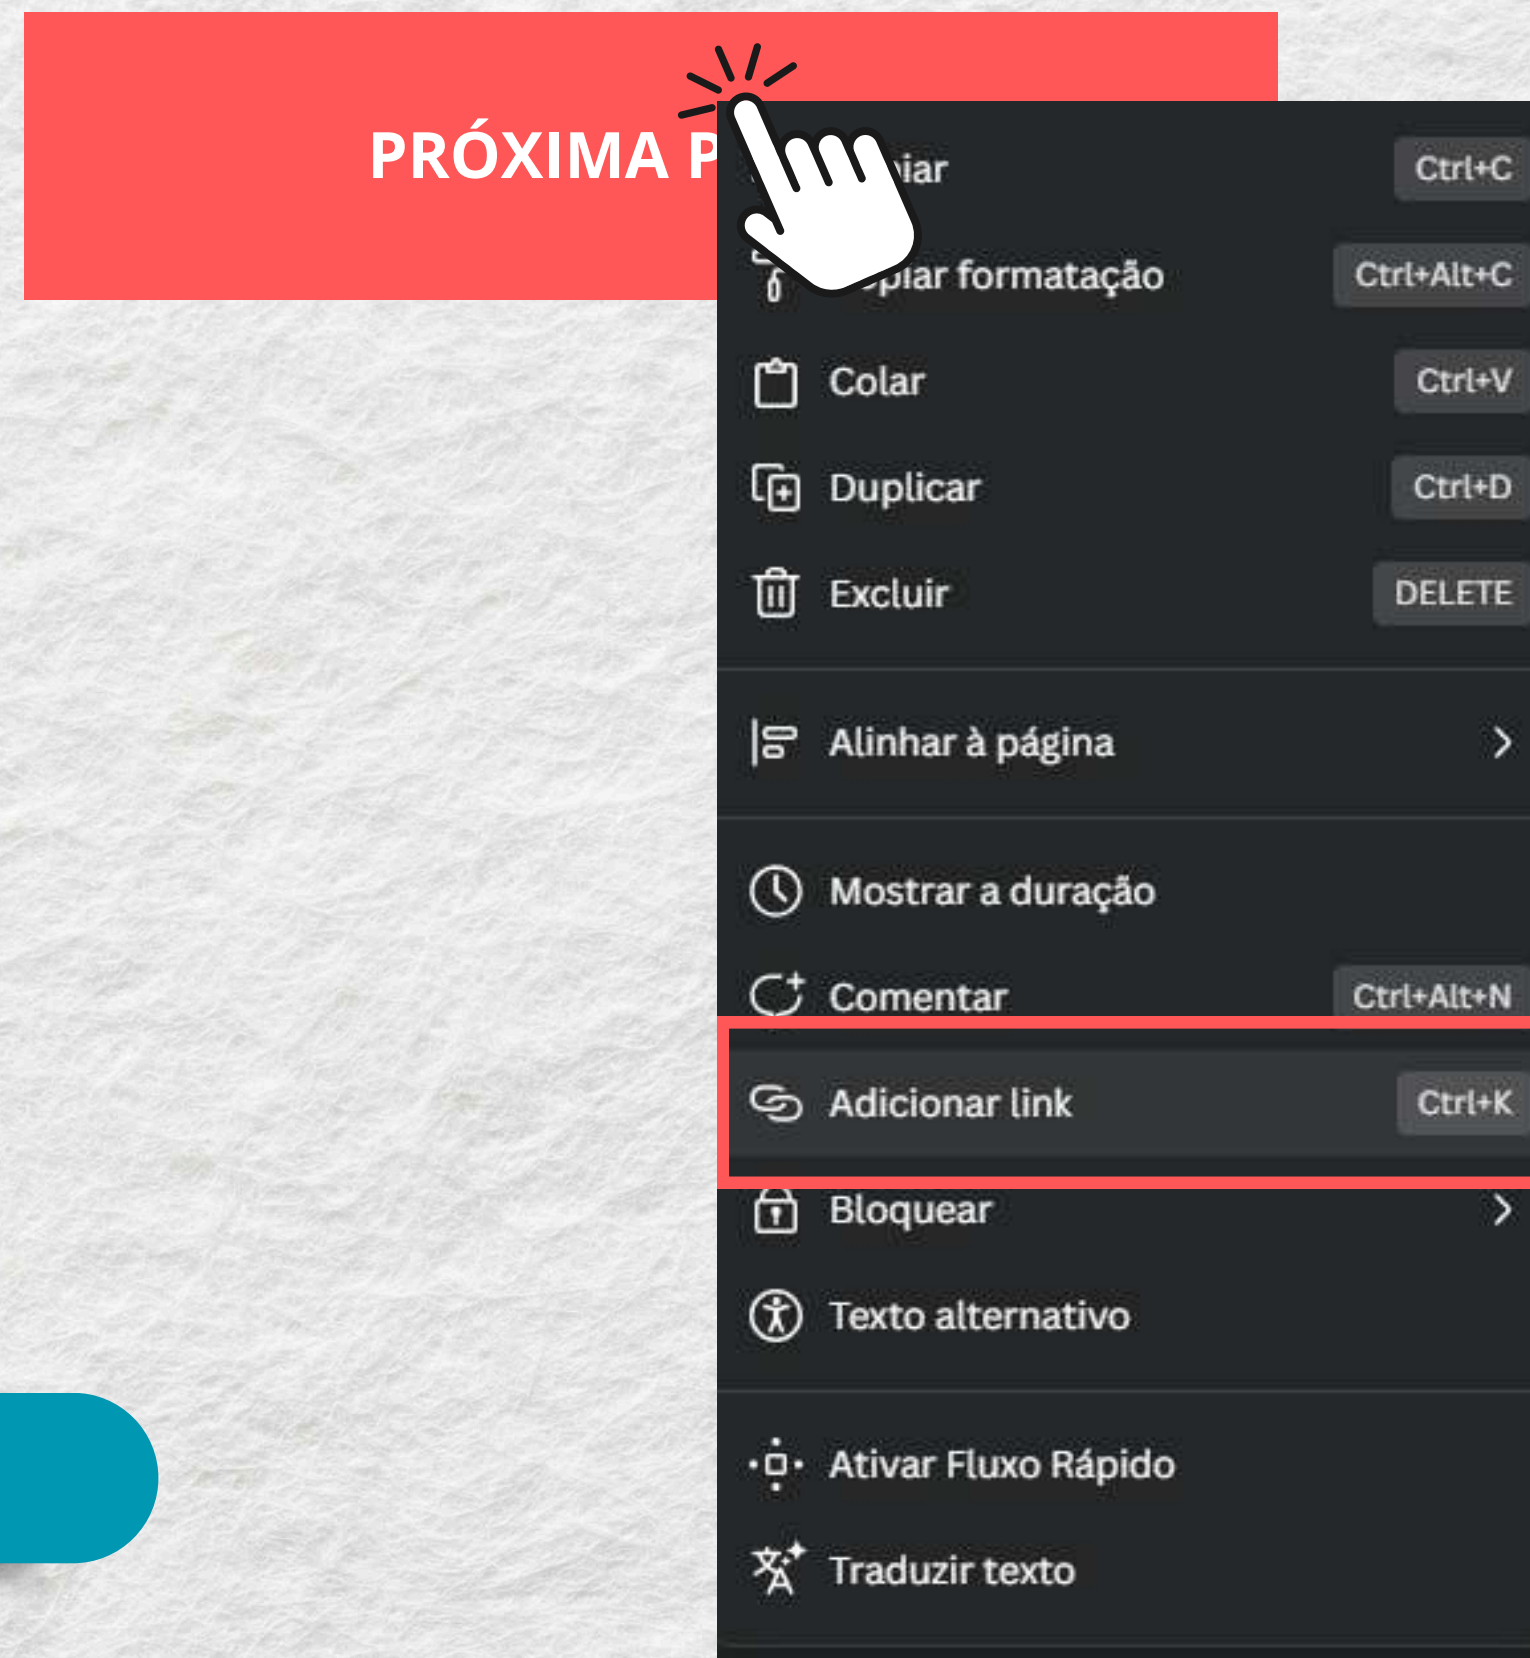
PRÓXIMA P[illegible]

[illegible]iar Ctrl+C

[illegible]piar formatação Ctrl+Alt+C

Colar Ctrl+V

Duplicar Ctrl+D

Excluir DELETE

Alinhar à página

Mostrar a duração

Comentar Ctrl+Alt+N

Adicionar link Ctrl+K

Bloquear

Texto alternativo

Ativar Fluxo Rápido

Traduzir texto